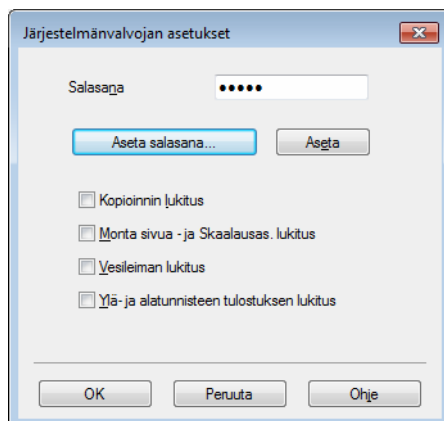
Järjestelmänvalvojan asetukset

Salasana •••••

Aseta salasana...

Aseta

Kopioinnin lukitus

Monta sivua - ja Skaalausas. lukitus

Vesileiman lukitus

Ylä- ja alatunnisteen tulostuksen lukitus

OK

Peruuta

Ohje